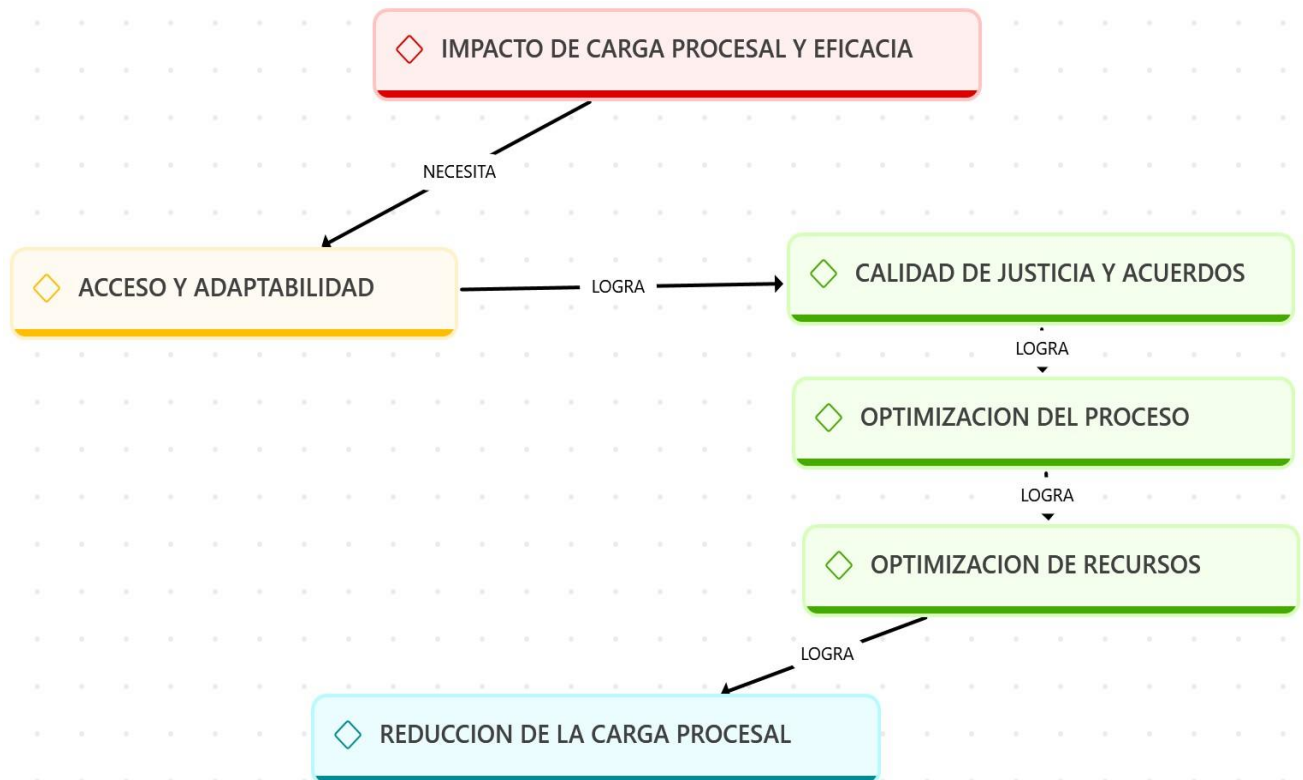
IMPACTO DE CARGA PROCESAL Y EFICACIA

NECESITA

ACCESO Y ADAPTABILIDAD

LOGRA

CALIDAD DE JUSTICIA Y ACUERDOS

LOGRA

OPTIMIZACION DEL PROCESO

LOGRA

OPTIMIZACION DE RECURSOS

LOGRA

REDUCCION DE LA CARGA PROCESAL